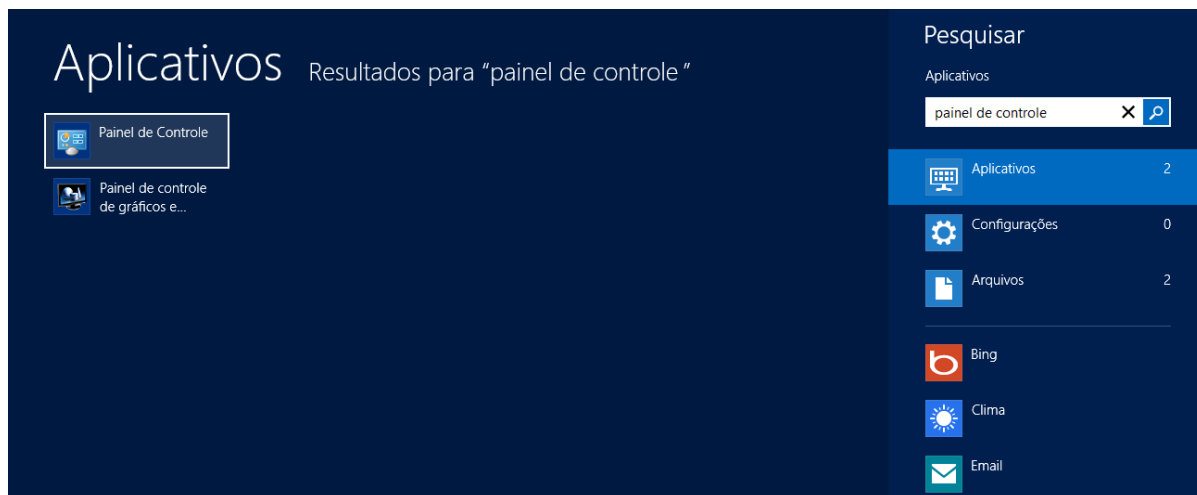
Aplicativos Resultados para “painel de controle ”

Painel de Controle

Painel de controle de gráficos e...

Pesquisar

Aplicativos

painel de controle

Aplicativos 2

Configurações 0

Arquivos 2

Bing

Clima

Email